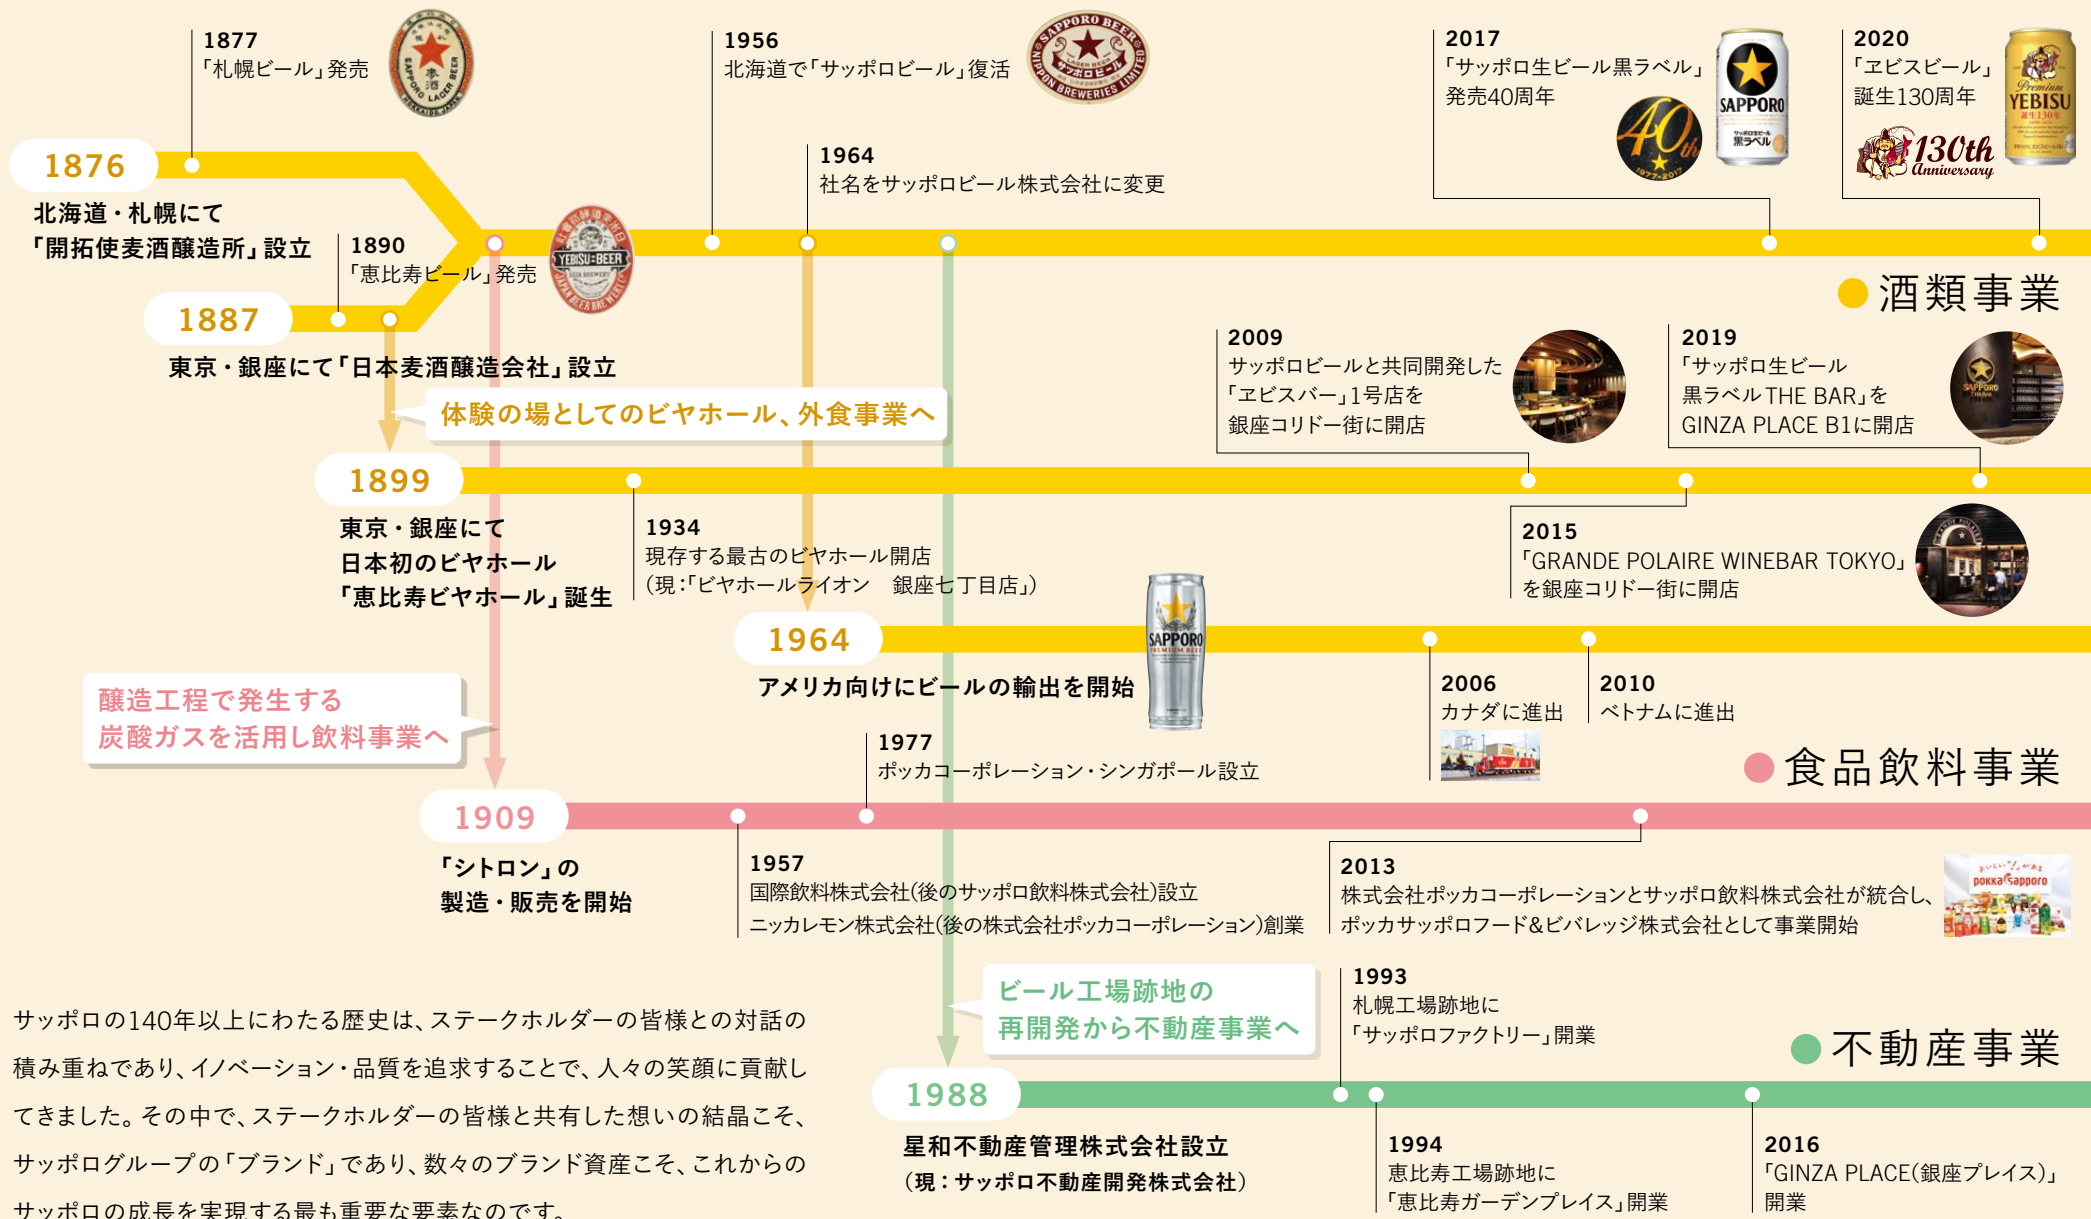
1877
「札幌ビール」発売

1956
北海道で「サッポロビール」復活

2017
「サッポロ生ビール黒ラベル」発売40周年

2020
「ヱビスビール」誕生130周年

1876
北海道・札幌にて
「開拓使麦酒醸造所」設立

1964
社名をサッポロビール株式会社に変更

1890
「恵比寿ビール」発売

1887
東京・銀座にて「日本麦酒醸造会社」設立

● 酒類事業

体験の場としてのビヤホール、外食事業へ

2009
サッポロビールと共同開発した「ヱビスバー」1号店を銀座コリドー街に開店

2019
「サッポロ生ビール黒ラベル THE BAR」をGINZA PLACE B1に開店

1899
東京・銀座にて
日本初のビヤホール
「恵比寿ビヤホール」誕生

1934
現存する最古のビヤホール開店
(現:「ビヤホールライオン　銀座七丁目店」)

2015
「GRANDE POLAIRE WINEBAR TOKYO」を銀座コリドー街に開店

1964
アメリカ向けにビールの輸出を開始

2006
カナダに進出

2010
ベトナムに進出

醸造工程で発生する
炭酸ガスを活用し飲料事業へ

1977
ポッカコーポレーション・シンガポール設立

● 食品飲料事業

1909
「シトロン」の
製造・販売を開始

1957
国際飲料株式会社(後のサッポロ飲料株式会社)設立
ニッカレモン株式会社(後の株式会社ポッカコーポレーション)創業

2013
株式会社ポッカコーポレーションとサッポロ飲料株式会社が統合し、ポッカサッポロフード&ビバレッジ株式会社として事業開始

ビール工場跡地の
再開発から不動産事業へ

1993
札幌工場跡地に
「サッポロファクトリー」開業

● 不動産事業

サッポロの140年以上にわたる歴史は、ステークホルダーの皆様との対話の積み重ねであり、イノベーション・品質を追求することで、人々の笑顔に貢献してきました。その中で、ステークホルダーの皆様と共有した想いの結晶こそ、サッポログループの「ブランド」であり、数々のブランド資産こそ、これからのサッポロの成長を実現する最も重要な要素なのです。

1988
星和不動産管理株式会社設立
(現:サッポロ不動産開発株式会社)

1994
恵比寿工場跡地に
「恵比寿ガーデンプレイス」開業

2016
「GINZA PLACE(銀座プレイス)」開業